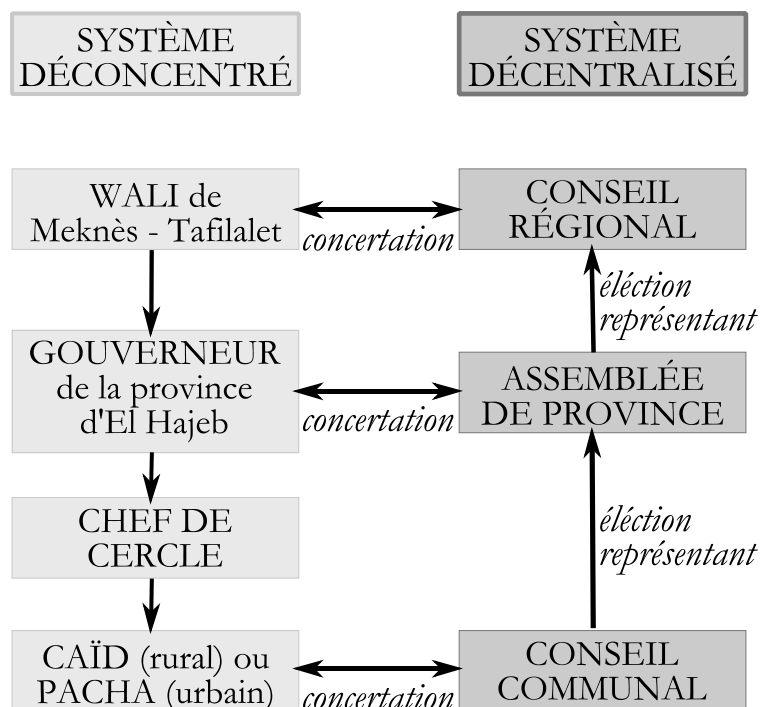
SYSTÈME DÉCONCENTRÉ

SYSTÈME DÉCENTRALISÉ

WALI de Meknès - Tafilalet

concertation

CONSEIL RÉGIONAL

éléction représentant

GOUVERNEUR de la province d'El Hajeb

concertation

ASSEMBLÉE DE PROVINCE

éléction représentant

CHEF DE CERCLE

CAÏD (rural) ou PACHA (urbain)

concertation

CONSEIL COMMUNAL